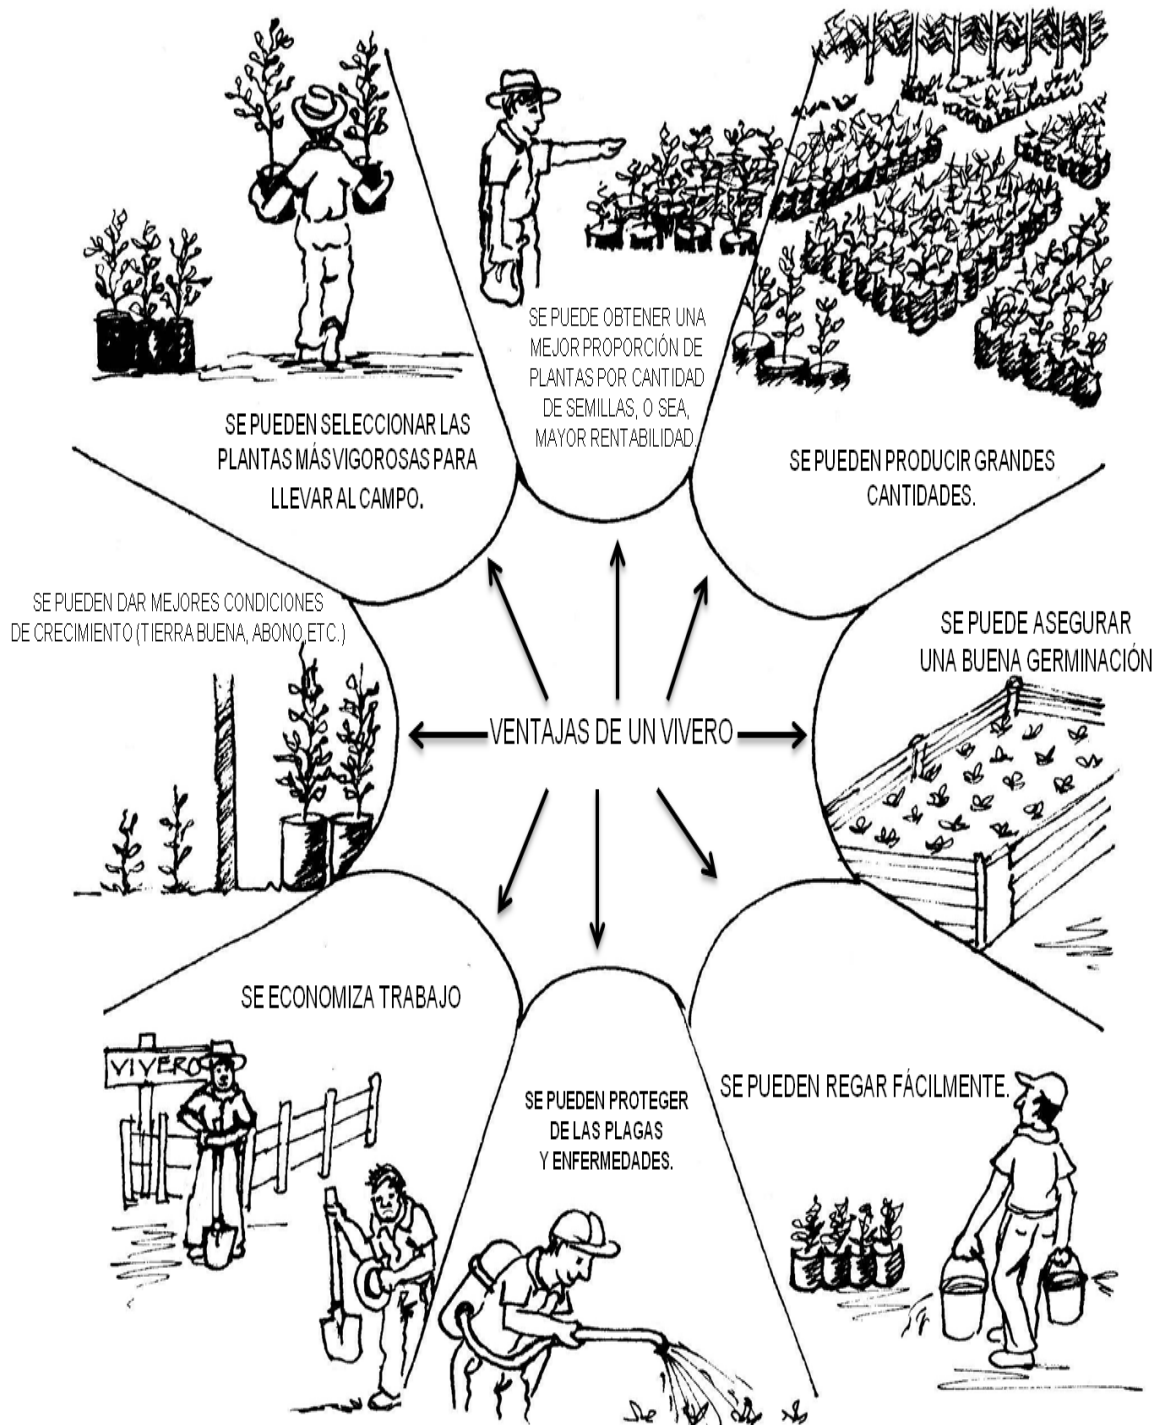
SE PUEDE OBTENER UNA MEJOR PROPORCIÓN DE PLANTAS POR CANTIDAD DE SEMILLAS, O SEA, MAYOR RENTABILIDAD.

SE PUEDEN SELECCIONAR LAS PLANTAS MÁS VIGOROSAS PARA LLEVAR AL CAMPO.

SE PUEDEN PRODUCIR GRANDES CANTIDADES.

SE PUEDEN DAR MEJORES CONDICIONES DE CRECIMIENTO (TIERRA BUENA, ABONO,ETC.)

SE PUEDE ASEGURAR UNA BUENA GERMINACIÓN

VENTAJAS DE UN VIVERO

SE ECONOMIZA TRABAJO

VIVERO

SE PUEDEN PROTEGER DE LAS PLAGAS Y ENFERMEDADES.

SE PUEDEN REGAR FÁCILMENTE.